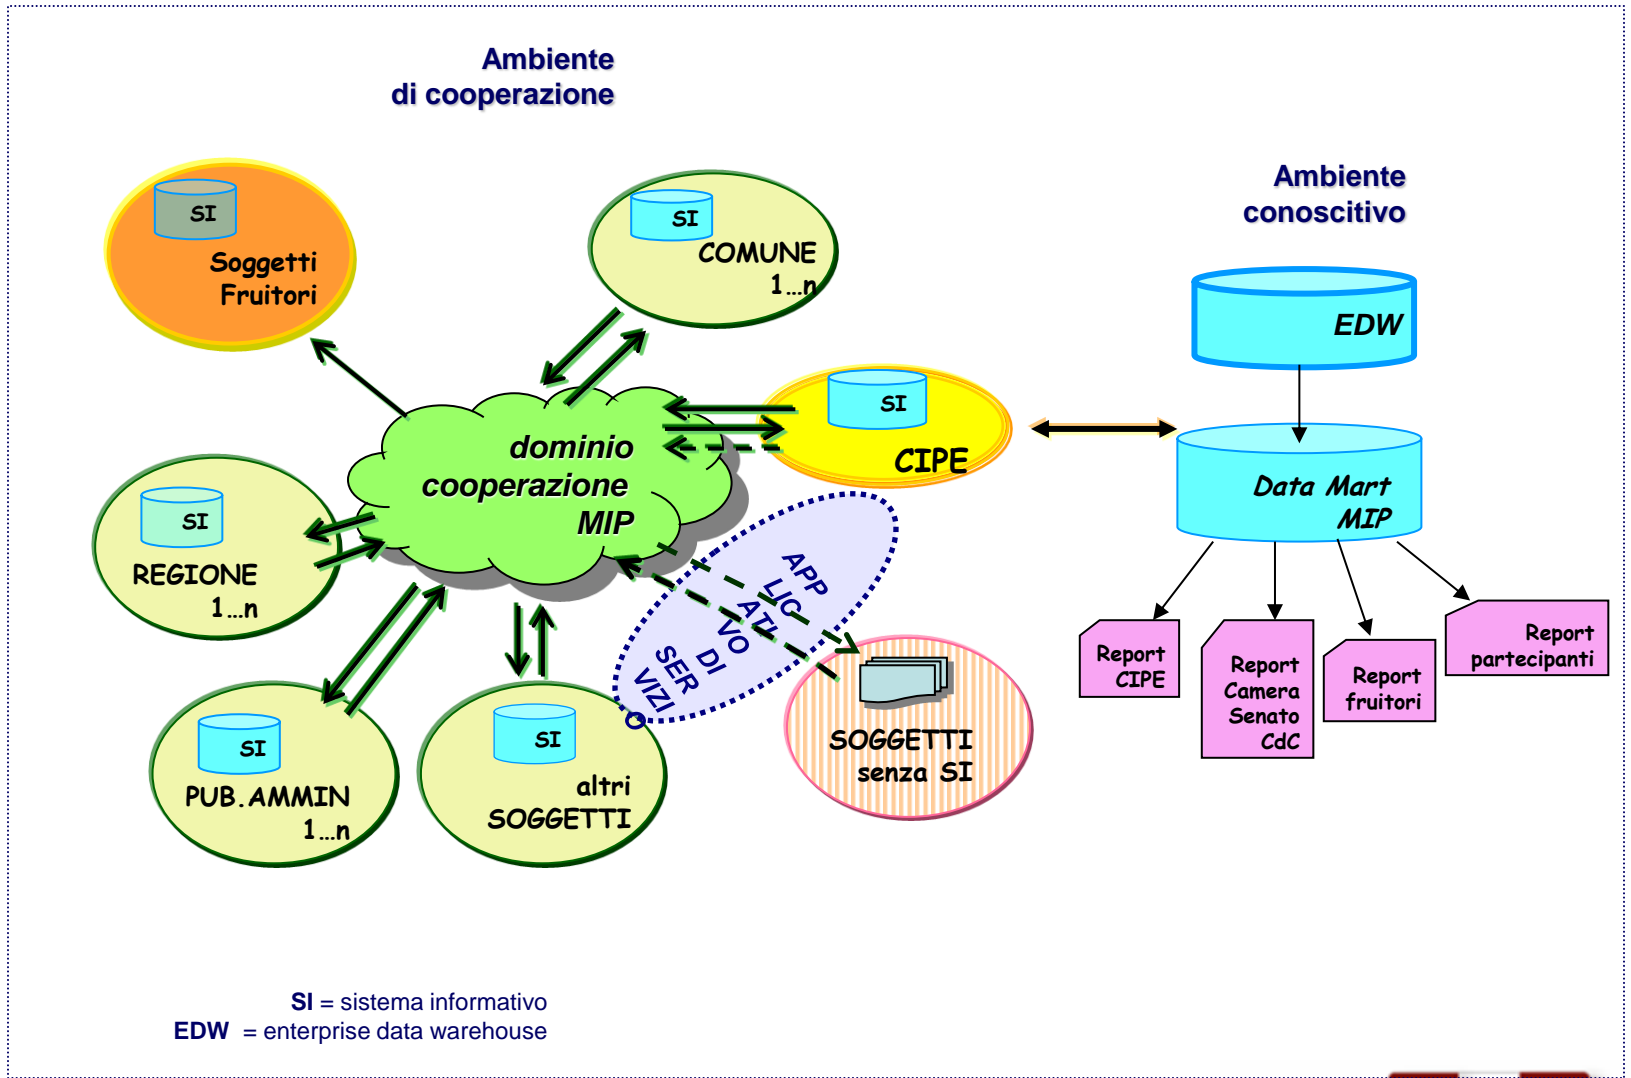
Ambiente
di cooperazione

Ambiente
conoscitivo

SI
Soggetti
Fruitori

SI
COMUNE
1…n

EDW

SI
CIPE

dominio
cooperazione
MIP

Data Mart
MIP

SI
REGIONE
1…n

APP
LIC
ATI
VO
DI
SER
VIZI
O

Report
CIPE

Report
Camera
Senato
CdC

Report
fruitori

Report
partecipanti

SI
PUB.AMMIN
1…n

SI
altri
SOGGETTI

SOGGETTI
senza SI

SI = sistema informativo
EDW = enterprise data warehouse